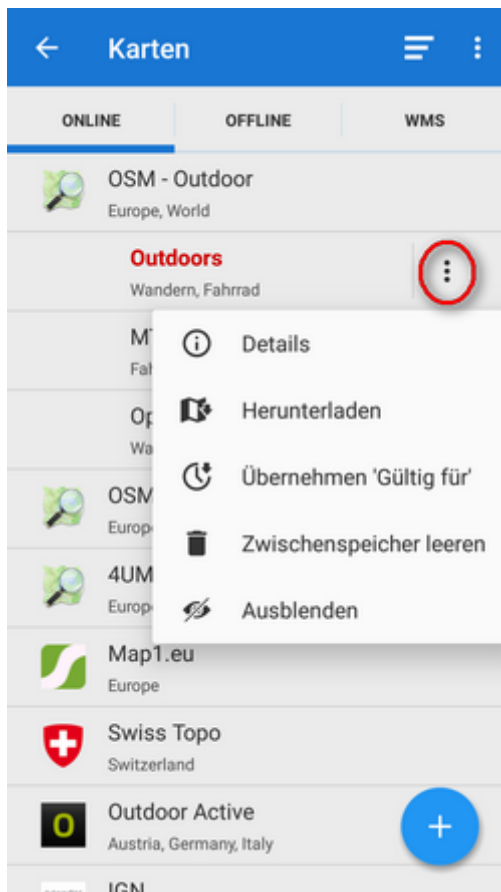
Karten

ONLINE
OFFLINE
WMS

OSM - Outdoor
Europe, World

Outdoors
Wandern, Fahrrad

MT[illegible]
Fah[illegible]

Op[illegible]
Wa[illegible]

OSM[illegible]
Europ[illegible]

4UM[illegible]
Europ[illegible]

Map1.eu
Europe

Swiss Topo
Switzerland

Outdoor Active
Austria, Germany, Italy

IGN

Details
Herunterladen
Übernehmen 'Gültig für'
Zwischenspeicher leeren
Ausblenden

+